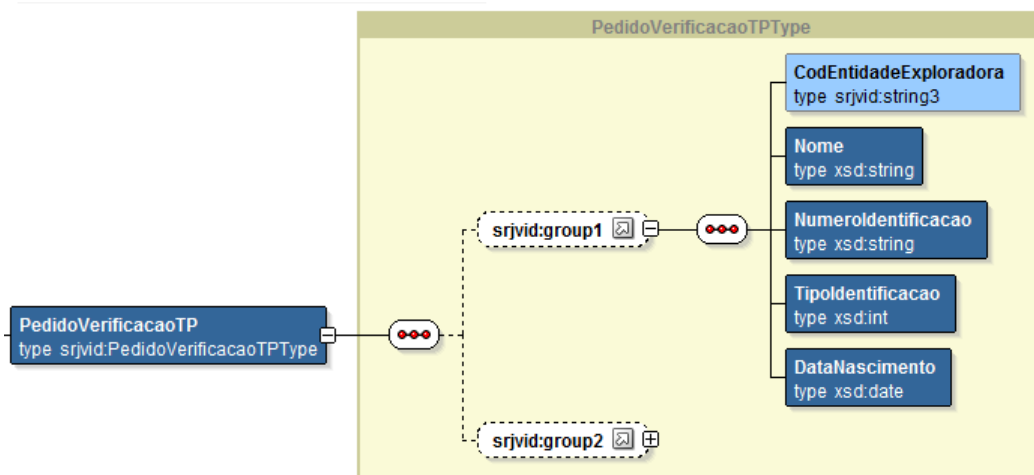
PedidoVerificacaoTPType

PedidoVerificacaoTP
type srjvid:PedidoVerificacaoTPType

srjvid:group1

srjvid:group2

CodEntidadeExploradora
type srjvid:string3

Nome
type xsd:string

NumeroIdentificacao
type xsd:string

TipoIdentificacao
type xsd:int

DataNascimento
type xsd:date